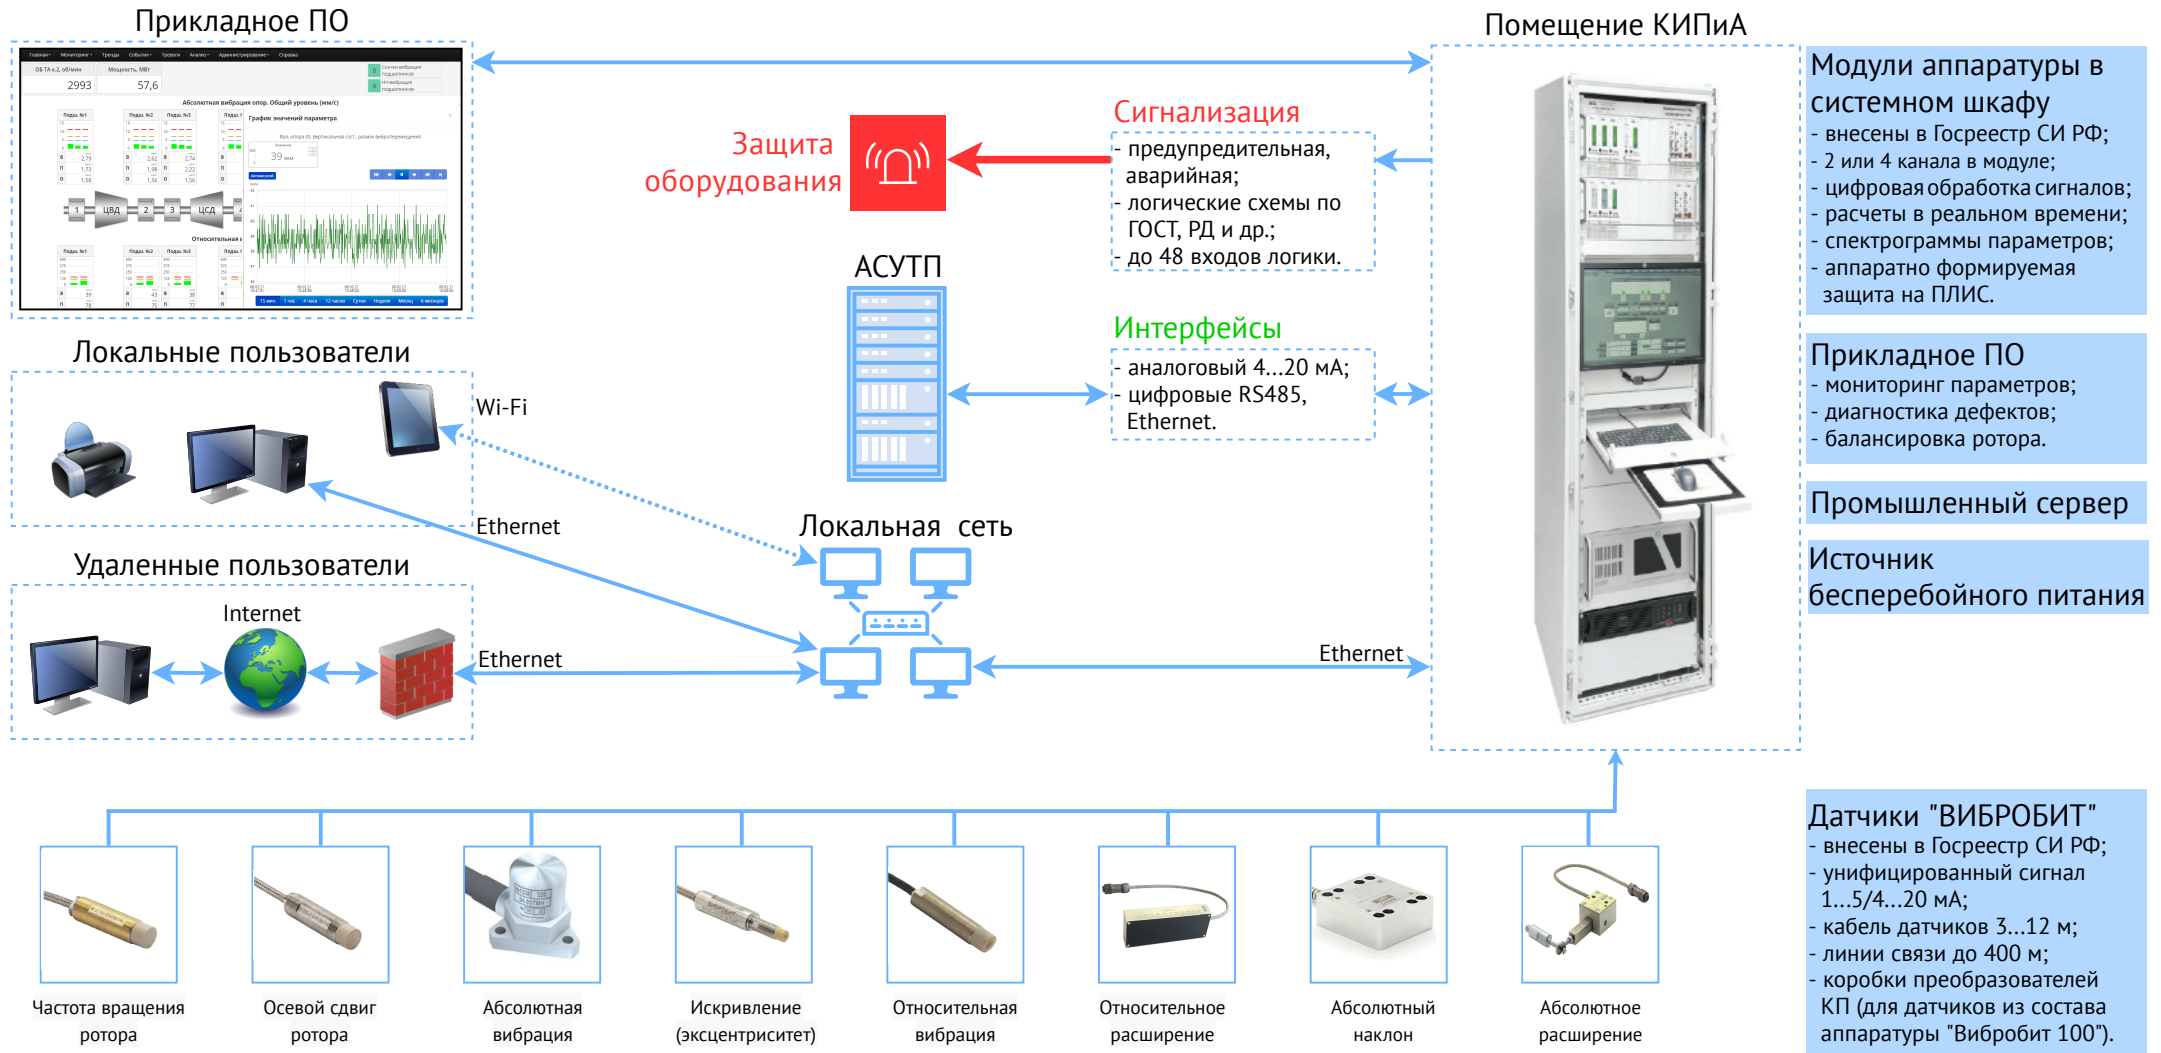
Прикладное ПО

Помещение КИПиА

Модули аппаратуры в системном шкафу
- внесены в Госреестр СИ РФ;
- 2 или 4 канала в модуле;
- цифровая обработка сигналов;
- расчеты в реальном времени;
- спектрограммы параметров;
- аппаратно формируемая защита на ПЛИС.

Сигнализация
- предупредительная, аварийная;
- логические схемы по ГОСТ, РД и др.;
- до 48 входов логики.

Защита оборудования

АСУТП

Интерфейсы
- аналоговый 4...20 мА;
- цифровые RS485, Ethernet.

Прикладное ПО
- мониторинг параметров;
- диагностика дефектов;
- балансировка ротора.

Промышленный сервер

Источник бесперебойного питания

Локальные пользователи

Wi-Fi

Ethernet

Локальная сеть

Удаленные пользователи

Internet

Ethernet

Ethernet

Датчики "ВИБРОБИТ"
- внесены в Госреестр СИ РФ;
- унифицированный сигнал 1...5/4...20 мА;
- кабель датчиков 3...12 м;
- линии связи до 400 м;
- коробки преобразователей КП (для датчиков из состава аппаратуры "Вибробит 100").

Частота вращения ротора

Осевой сдвиг ротора

Абсолютная вибрация

Искривление (эксцентриситет)

Относительная вибрация

Относительное расширение

Абсолютный наклон

Абсолютное расширение

2993

57,6

ЦВД

ЦСД